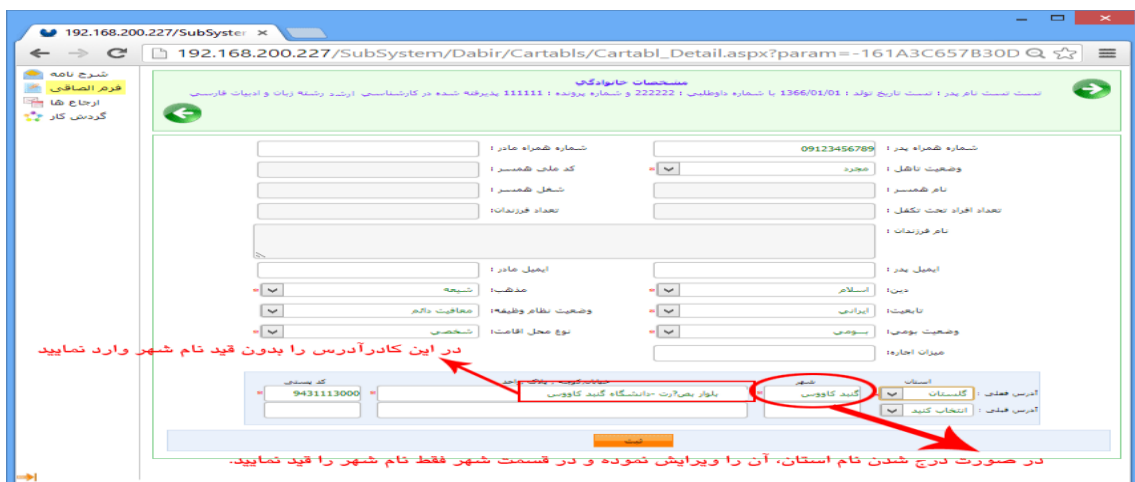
192.168.200.227/SubSyster ×

192.168.200.227/SubSystem/Dabir/Cartabls/Cartabl_Detail.aspx?param=-161A3C657B30D

شرح نامه
فرم الصاقی
ارجاع ها
گردش کار

مشخصات خانوادگی
تست تست نام پدر : تست تاریخ تولد : 1366/01/01 با شماره داوطلبی : 222222 و شماره پرونده : 111111 پذیرفته شده در کارشناسی ارشد رشته زبان و ادبیات فارسی

شماره همراه پدر : 09123456789
شماره همراه مادر :
وضعیت تاهل : مجرد
کد ملی همسر :
نام همسر :
شغل همسر :
تعداد افراد تحت تکفل :
تعداد فرزندان :
نام فرزندان :
ایمیل پدر :
ایمیل مادر :
دین: اسلام
مذهب : شیعه
تابعیت: ایرانی
وضعیت نظام وظیفه: معافیت دائم
وضعیت بومی: بومی
نوع محل اقامت: شخصی
میزان اجاره:

در این کادرآدرس را بدون قید نام شهر وارد نمایید

استان
شهر
خیابان،کوچه ، پلاک،واحد
کد پستی
آدرس فعلی : گلستان
گنبد کاووس
بلوار بصیرت-دانشگاه گنبد کاووس
9431113000
آدرس قبلی : انتخاب کنید

ثبت

در صورت درج شدن نام استان، آن را ویرایش نموده و در قسمت شهر فقط نام شهر را قید نمایید.